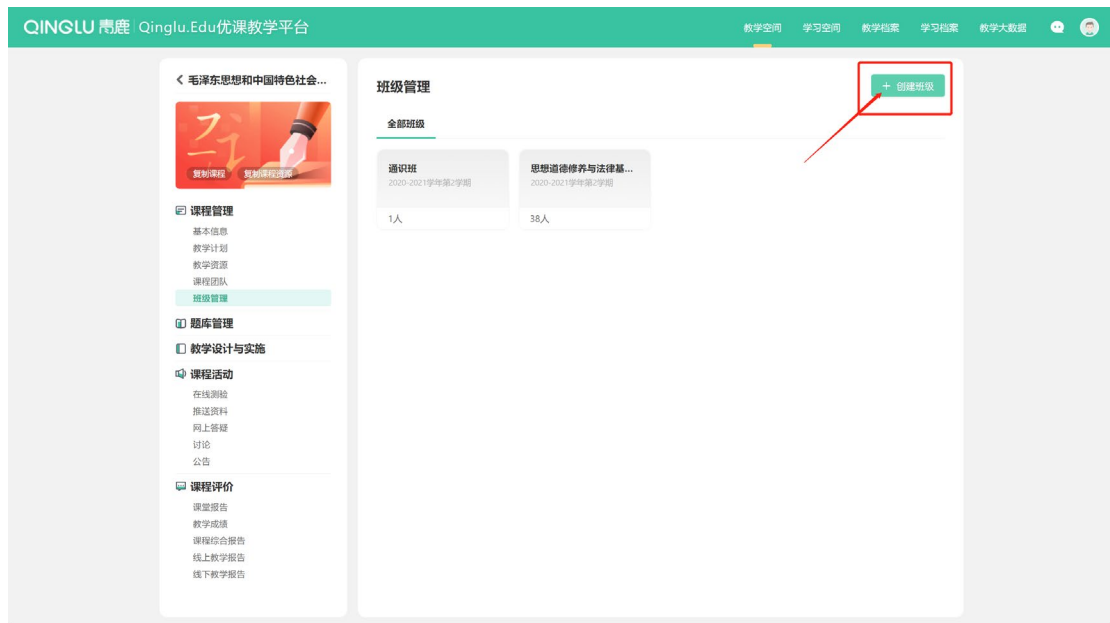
QINGLU 青鹿 | Qinglu.Edu优课教学平台

教学空间 学习空间 教学档案 学习档案 教学大数据

< 毛泽东思想和中国特色社会...

复制课程 复制课程资源

课程管理
基本信息
教学计划
教学资源
课程团队
班级管理

题库管理

教学设计与实施

课程活动
在线测验
推送资料
网上答疑
讨论
公告

课程评价
课堂报告
教学成绩
课程综合报告
线上教学报告
线下教学报告

班级管理

+ 创建班级

全部班级

通识班
2020-2021学年第2学期
1人

思想道德修养与法律基...
2020-2021学年第2学期
38人